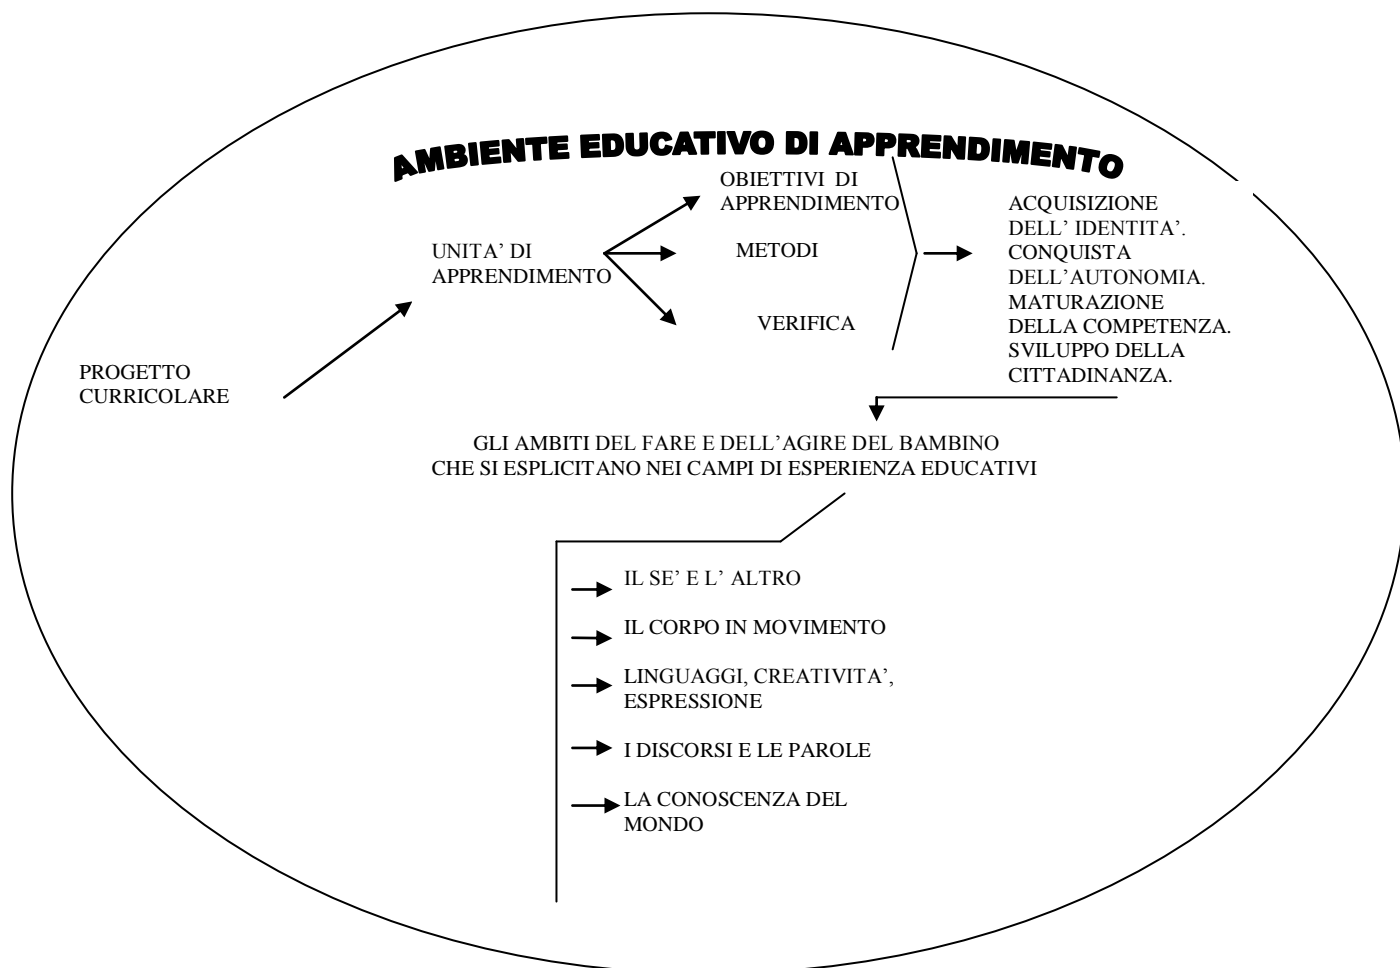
AMBIENTE EDUCATIVO DI APPRENDIMENTO

PROGETTO CURRICOLARE

UNITA' DI APPRENDIMENTO

OBIETTIVI DI APPRENDIMENTO

METODI

VERIFICA

ACQUISIZIONE DELL' IDENTITA'. CONQUISTA DELL'AUTONOMIA. MATURAZIONE DELLA COMPETENZA. SVILUPPO DELLA CITTADINANZA.

GLI AMBITI DEL FARE E DELL'AGIRE DEL BAMBINO CHE SI ESPLICITANO NEI CAMPI DI ESPERIENZA EDUCATIVI

IL SE' E L' ALTRO

IL CORPO IN MOVIMENTO

LINGUAGGI, CREATIVITA', ESPRESSIONE

I DISCORSI E LE PAROLE

LA CONOSCENZA DEL MONDO